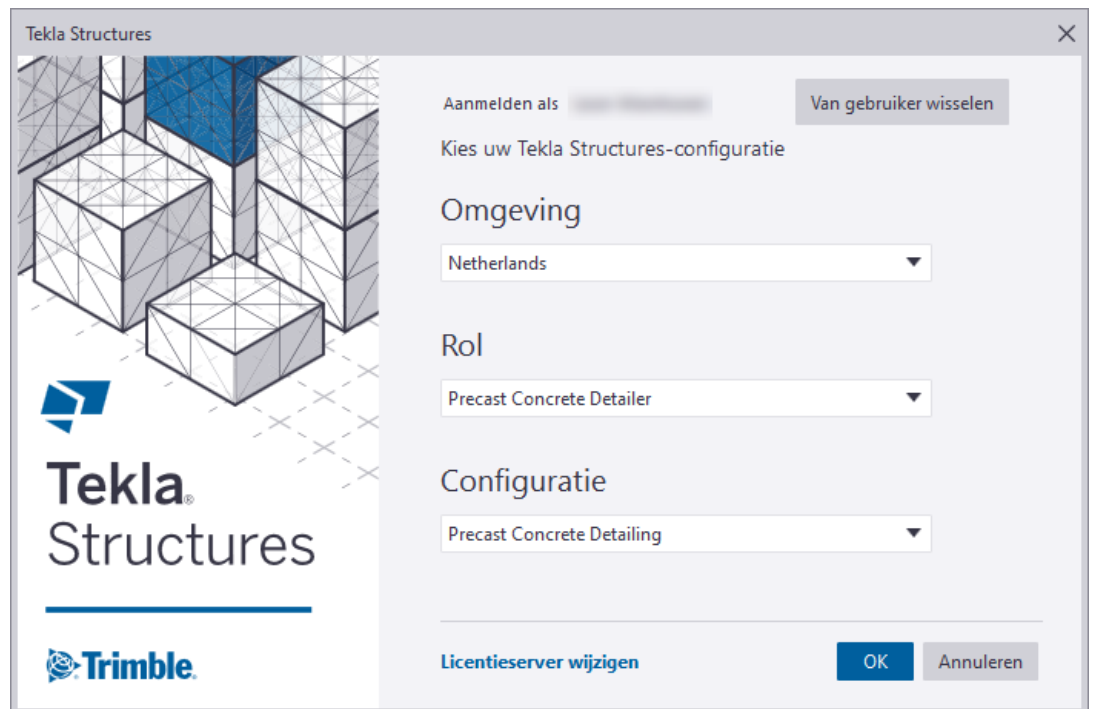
Tekla Structures

Aanmelden als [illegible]

Van gebruiker wisselen

Kies uw Tekla Structures-configuratie

Omgeving

Netherlands

Rol

Precast Concrete Detailer

Configuratie

Precast Concrete Detailing

Tekla® Structures

Trimble.

Licentieserver wijzigen

OK

Annuleren